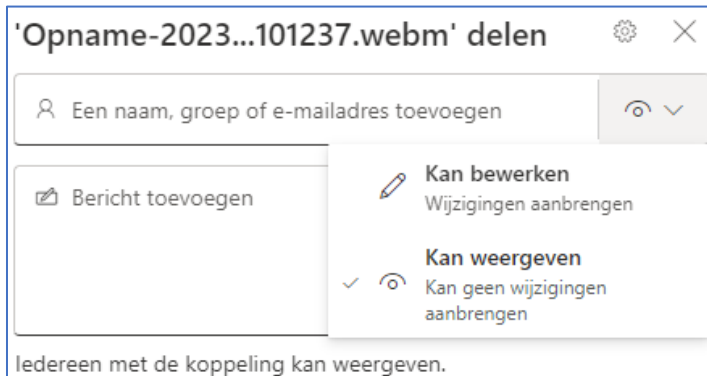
'Opname-2023...101237.webm' delen

Een naam, groep of e-mailadres toevoegen

Bericht toevoegen

Kan bewerken
Wijzigingen aanbrengen

Kan weergeven
Kan geen wijzigingen aanbrengen

Iedereen met de koppeling kan weergeven.